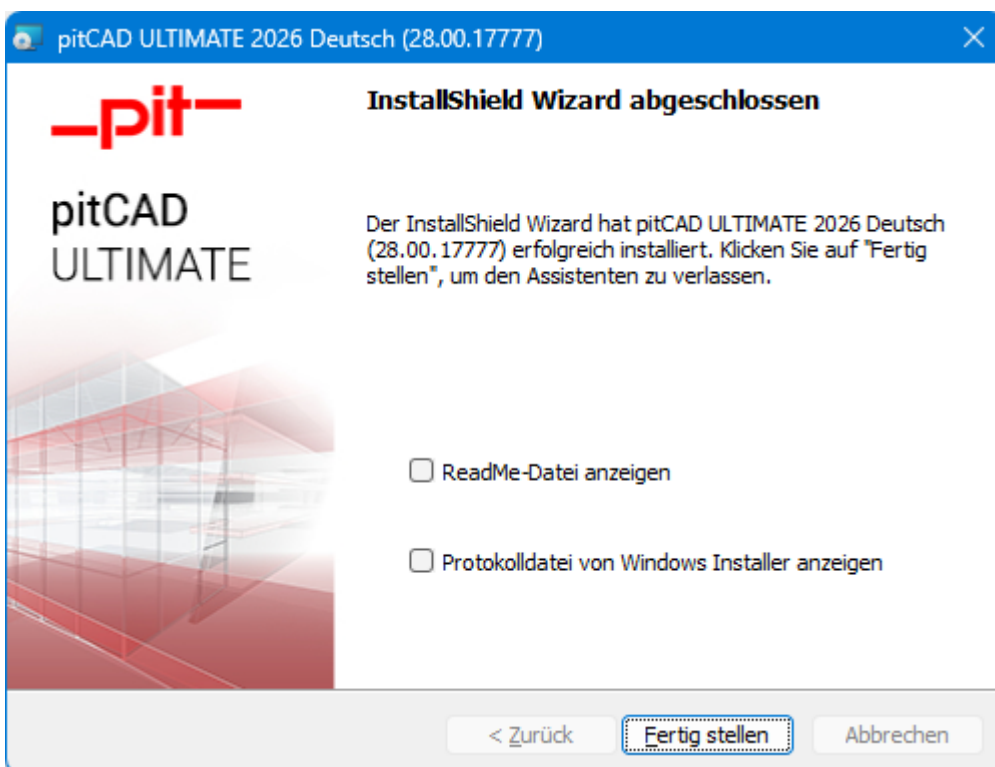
pitCAD ULTIMATE 2026 Deutsch (28.00.17777)

pit

pitCAD
ULTIMATE

InstallShield Wizard abgeschlossen

Der InstallShield Wizard hat pitCAD ULTIMATE 2026 Deutsch (28.00.17777) erfolgreich installiert. Klicken Sie auf "Fertig stellen", um den Assistenten zu verlassen.

ReadMe-Datei anzeigen

Protokolldatei von Windows Installer anzeigen

< Zurück

Fertig stellen

Abbrechen